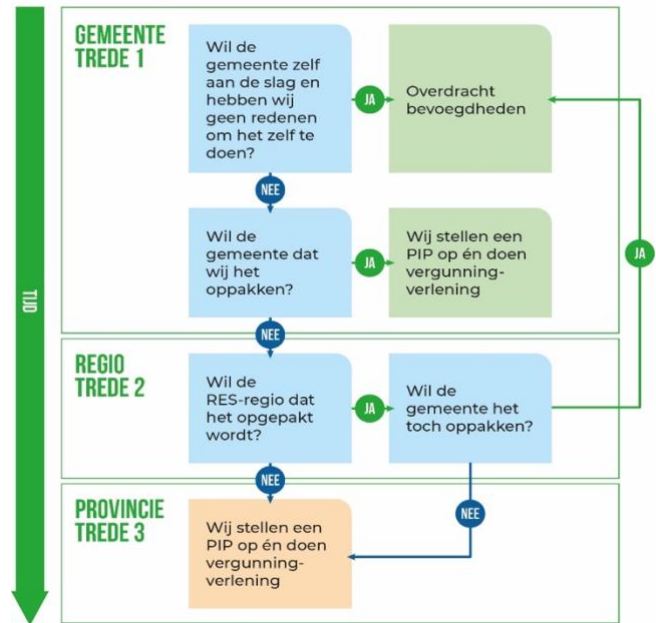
TIJD

GEMEENTE TREDE 1

Wil de gemeente zelf aan de slag en hebben wij geen redenen om het zelf te doen?

JA

Overdracht bevoegdheden

NEE

Wil de gemeente dat wij het oppakken?

JA

Wij stellen een PIP op én doen vergunningverlening

JA

NEE

REGIO TREDE 2

Wil de RES-regio dat het opgepakt wordt?

JA

Wil de gemeente het toch oppakken?

NEE

NEE

PROVINCIE TREDE 3

Wij stellen een PIP op én doen vergunningverlening